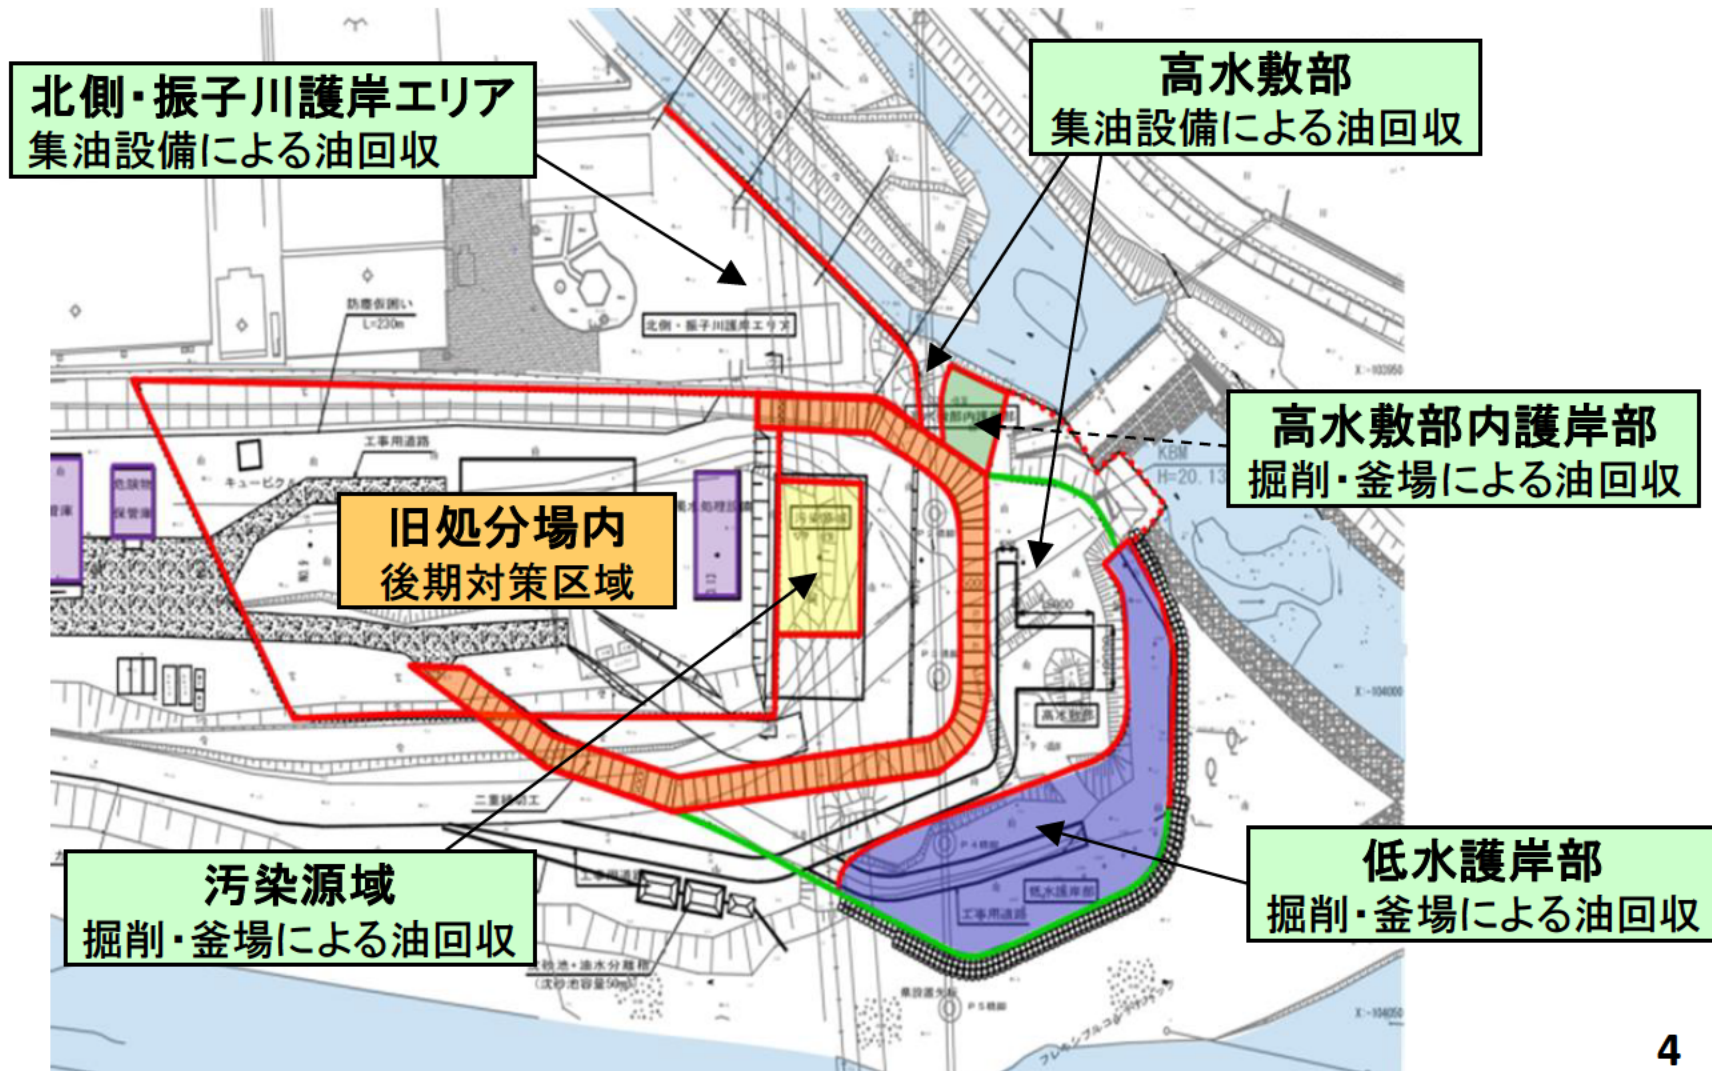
北側・振子川護岸エリア
集油設備による油回収

高水敷部
集油設備による油回収

高水敷部内護岸部
掘削・釜場による油回収

旧処分場内
後期対策区域

汚染源域
掘削・釜場による油回収

低水護岸部
掘削・釜場による油回収

防塵仮囲い
L=230m

北側・振子川護岸エリア

工事用道路

キュービクル

危険物保管庫

倉庫

汚染源域

高水敷部

低水護岸部

工事用道路

KBM
H=20.13

4